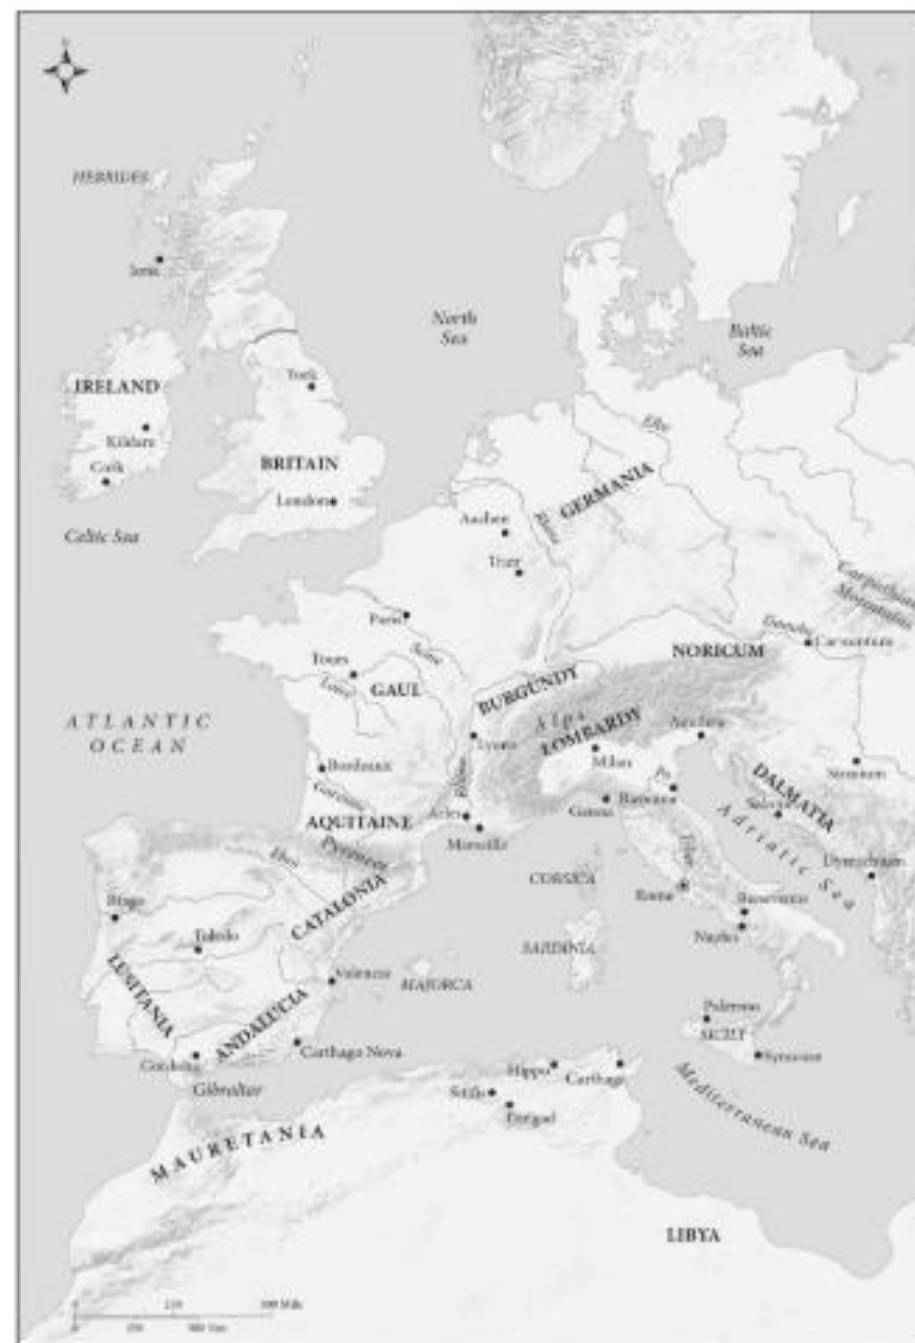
HEBRIDES
Iona
North Sea
Baltic Sea
IRELAND
York
Kildare
Cork
BRITAIN
London
Celtic Sea
Elbe
GERMANIA
Aachen
Rhine
Trier
Carpathian Mountains
Paris
Danube
Carnuntum
Seine
NORICUM
Tours
Loire
GAUL
BURGUNDY
ATLANTIC OCEAN
Alps
LOMBARDY
Aquileia
Lyons
Milan
Bordeaux
DALMATIA
Sirmium
Garonne
Po
Ravenna
Salona
AQUITAINE
Arles
Genoa
Rhône
Adriatic Sea
Pyrenees
Marseille
Ebro
Dyrrachium
CORSICA
Tiber
Braga
CATALONIA
Rome
Beneventum
Toledo
Naples
SARDINIA
LUSITANIA
Valencia
MAJORCA
Palermo
ANDALUCIA
SICILY
Syracuse
Cordoba
Carthago Nova
Hippo
Carthage
Gibraltar
Sétif
Djemila
Mediterranean Sea
MAURETANIA
LIBYA
0 250 500 Miles
0 250 500 Km
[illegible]